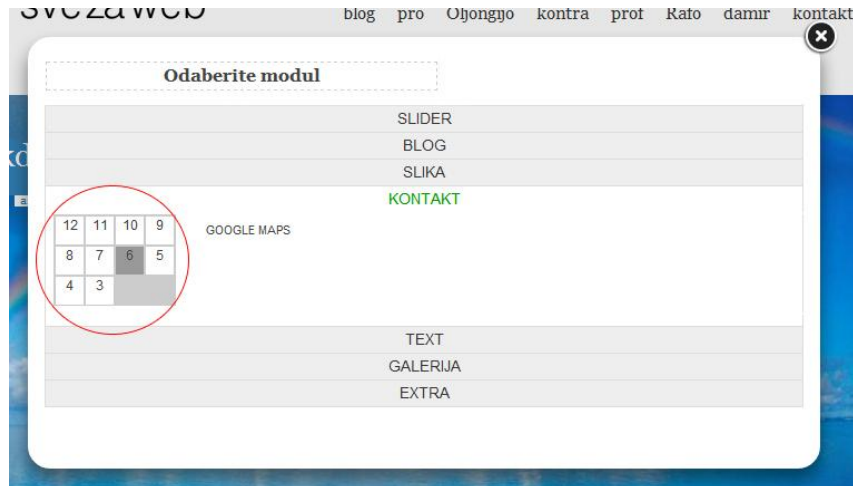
svezaweb

blog pro Oljongljo kontra prof Rafo damir kontakt

Odaberite modul

SLIDER

BLOG

SLIKA

KONTAKT

| 12 | 11 | 10 | 9 |
|---|---|---|---|
| 8 | 7 | 6 | 5 |
| 4 | 3 | | |

GOOGLE MAPS

TEXT

GALERIJA

EXTRA